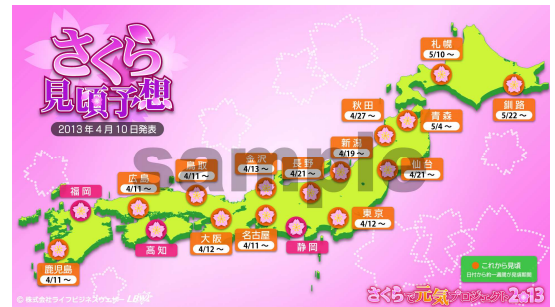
さくら
見頃予想
2013年4月10日発表

札幌
5/10 〜

釧路
5/22 〜

秋田
4/27 〜

青森
5/4 〜

新潟
4/19 〜

仙台
4/21 〜

金沢
4/13 〜

長野
4/21 〜

鳥取
4/11 〜

広島
4/11 〜

福岡

東京
4/12 〜

大阪
4/12 〜

名古屋
4/11 〜

高知

静岡

鹿児島
4/11 〜

sample

これから見頃
日付から約一週間が見頃期間

© 株式会社ライフビジネスウェザー

さくらで元気プロジェクト 2013